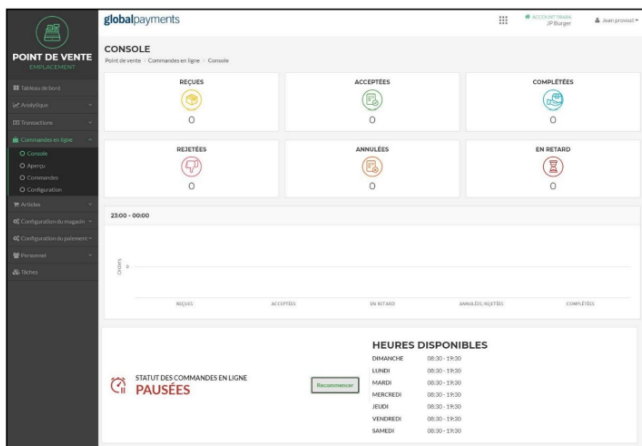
POINT DE VENTE
EMPLACEMENT

Tableau de bord
Analytique
Transactions
Commandes en ligne
Console
Aperçu
Commandes
Configuration
Articles
Configuration du magasin
Configuration du paiement
Personnel
Fiches

globalpayments

ACCOUNT TRAIN
JP Burger

Jean prinsod

CONSOLE
Point de vente > Commandes en ligne > Console

REÇUES
0

ACCEPTÉES
0

COMPLÉTÉES
0

REJETÉES
0

ANNULÉES
0

EN RETARD
0

23:00 - 00:00

Orders
0

REÇUES
ACCEPTÉES
EN RETARD
ANNULÉES/REJETÉES
COMPLÉTÉES

STATUT DES COMMANDES EN LIGNE
PAUSÉES

Recommencer

HEURES DISPONIBLES
| | |
|---|---|
| DIMANCHE | 08:30 - 19:30 |
| LUNDI | 08:30 - 19:30 |
| MARDI | 08:30 - 19:30 |
| MERCREDI | 08:30 - 19:30 |
| JEUDI | 08:30 - 19:30 |
| VENDREDI | 08:30 - 19:30 |
| SAMEDI | 08:30 - 19:30 |